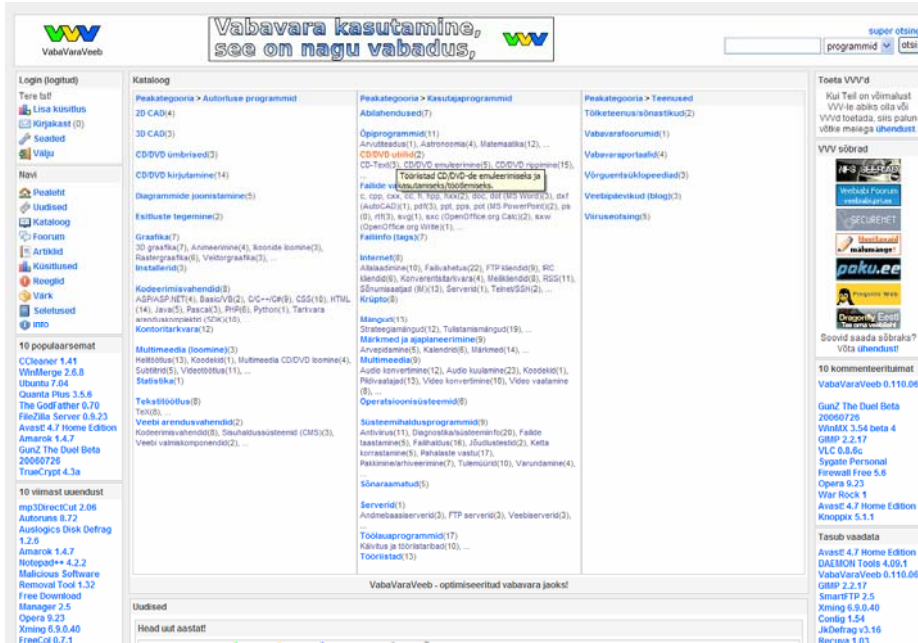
VabaVaraVeeb

Vabavara kasutamine, see on nagu vabadus,

super otsing
programmid otsi

Login (logitud)
Tere tal!
Lisa küsitlus
Kirjakast (0)
Seaded
Välju

Navi
Pealeht
Uudised
Kataloog
Foorum
Artiklid
Küsitlused
Reeglid
Värk
Seletused
Info

10 populaarsemat
CCleaner 1.41
WinMerge 2.6.8
Ubuntu 7.04
Quanta Plus 3.5.6
The GodFather 0.70
FileZilla Server 0.9.23
Avast! 4.7 Home Edition
Amarok 1.4.7
GunZ The Duel Beta 20060726
TrueCrypt 4.3a

10 viimast uuendust
mp3DirectCut 2.06
Autoruns 8.72
Auslogics Disk Defrag 1.2.6
Amarok 1.4.7
Notepad++ 4.2.2
Malicious Software Removal Tool 1.32
Free Download Manager 2.5
Opera 9.23
Xming 6.9.0.40
FreeCol 0.7.1

Kataloog

Peakategooria > Autoriuse programmid
2D CAD(4)
3D CAD(3)
CD/DVD ümbrised(3)
CD/DVD kirjutamine(14)
Diagrammide joonistamine(5)
Esitluste tegemine(2)
Graafika(7)
3D graafika(7), Animeerimine(4), Ikoonide loomine(3), Rastergraafika(6), Vektorgraafika(3), ...
Installerid(3)
Kodeerimisvahendid(8)
ASP/ASP.NET(4), Basic/VB(2), C/C++/C#(9), CSS(10), HTML(14), Java(5), Pascal(3), PHP(6), Python(1), Tarkvara arenduskomplektid (SDK)(10), ...
Kontoritarkvara(12)
Multimeedia (loomine)(3)
Helitöötlus(13), Koodekid(1), Multimeedia CD/DVD loomine(4), Subtiitrid(5), Videotöötlus(11), ...
Statistika(1)
Tekstitöötlus(8)
TeX(8), ...
Veebi arendusvahendid(2)
Kodeerimisvahendid(8), Sisuhaldussüsteemid (CMS)(3), Veebi valmiskomponendid(2), ...

Peakategooria > Kasutajaprogrammid
Abilahendused(7)
Õpiprogrammid(11)
Arvutiteadus(1), Astronoomia(4), Matemaatika(12), ...
CD/DVD utiliid(2)
CD-Text(3), CD/DVD emuleerimine(5), CD/DVD rippimine(15), ...
Failide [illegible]
Töörlistad CD/DVD-de emuleerimiseks ja valmistamiseks/töötlemiseks.
c, cpp, cxx, cc, h, hpp, hxx(2), doc, dot (MS Word)(3), dxf (AutoCAD)(1), pdf(3), ppt, pps, pot (MS PowerPoint)(2), ps (0), rtf(3), svg(1), sxc (OpenOffice.org Calc)(2), sxw (OpenOffice.org Writer)(1), ...
Failiinfo (tags)(7)
Internet(8)
Allalaadimine(10), Failivahetus(22), FTP kliendid(9), IRC kliendid(6), Konvererntsitarkvara(4), Meilikliendid(8), RSS(11), Sõnumisaatjad (IM)(13), Serverid(1), Telnet/SSH(2), ...
Krüpto(8)
Mängud(13)
Strateegiamängud(12), Tulistamismängud(19), ...
Märkmed ja ajaplaneerimine(9)
Arvepidamine(5), Kalendrid(6), Märkmed(14), ...
Multimeedia(9)
Audio konvertimine(12), Audio kuulamine(23), Koodekid(1), Pildivaatajad(13), Video konvertimine(10), Video vaatamine (8), ...
Operatsioonisüsteemid(8)
Süsteemihaldusprogrammid(9)
Antivirus(11), Diagnostika/süsteeminfo(20), Failide taastamine(5), Failihaldus(16), Jõudlustestid(2), Ketta korrastamine(5), Pahalaste vastu(17), Pakkimine/arhiveerimine(7), Tulemüürid(10), Varundamine(4), ...
Sõnaraamatud(5)
Serverid(5)
Andmebaasiserverid(3), FTP serverid(3), Veebiserverid(3), ...
Töölauaprogrammid(17)
Kõvitus ja töörlistaribad(10), ...
Töörlistad(13)

Peakategooria > Teenused
Tõlketeenus/sõnastikud(2)
Vabavarafoorumid(1)
Vabavaraportaalid(4)
Võrguentsüklopeediad(3)
Veebipäevikud (blog)(3)
Viiruseotsing(5)

VabaVaraVeeb - optimiseeritud vabavara jaoks!

Uudised
Head uut aastat!

Toeta VVV'd
Kui Teil on võimalust VVV-le abiks olla või VVVd toetada, siis palun võtke meiega ühendust.

VVV sõbrad
Veebipäi Foorum
SECURENET
paku.ee
Pingvini Web
Dragonfly Eesti
Soovid saada sõbraks? Võta ühendust!

10 kommenteeritumat
VabaVaraVeeb 0.110.06
GunZ The Duel Beta 20060726
WinMX 3.54 beta 4
GIMP 2.2.17
VLC 0.8.6c
Sygate Personal Firewall Free 5.6
Opera 9.23
War Rock 1
Avast! 4.7 Home Edition
Knoppix 5.1.1

Tasub vaadata
Avast! 4.7 Home Edition
DAEMON Tools 4.09.1
VabaVaraVeeb 0.110.06
GIMP 2.2.17
SmartFTP 2.5
Xming 6.9.0.40
Contig 1.54
JkDefrag v3.16
Recuva 1.03